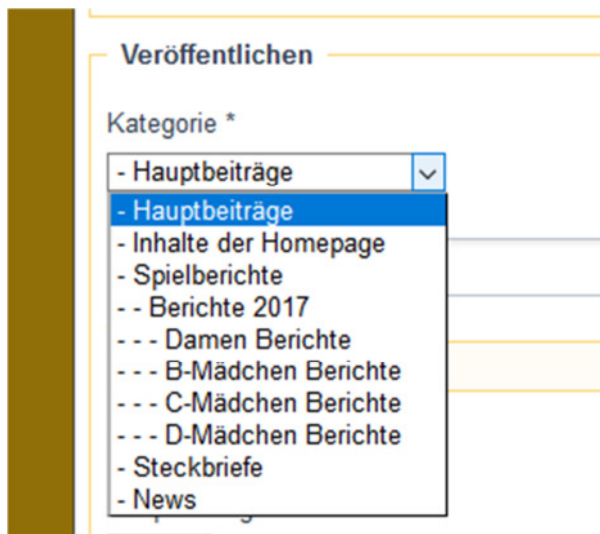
Veröffentlichen

Kategorie *

- Hauptbeiträge

- Hauptbeiträge
- Inhalte der Homepage
- Spielberichte
- - Berichte 2017
- - - Damen Berichte
- - - B-Mädchen Berichte
- - - C-Mädchen Berichte
- - - D-Mädchen Berichte
- Steckbriefe
- News